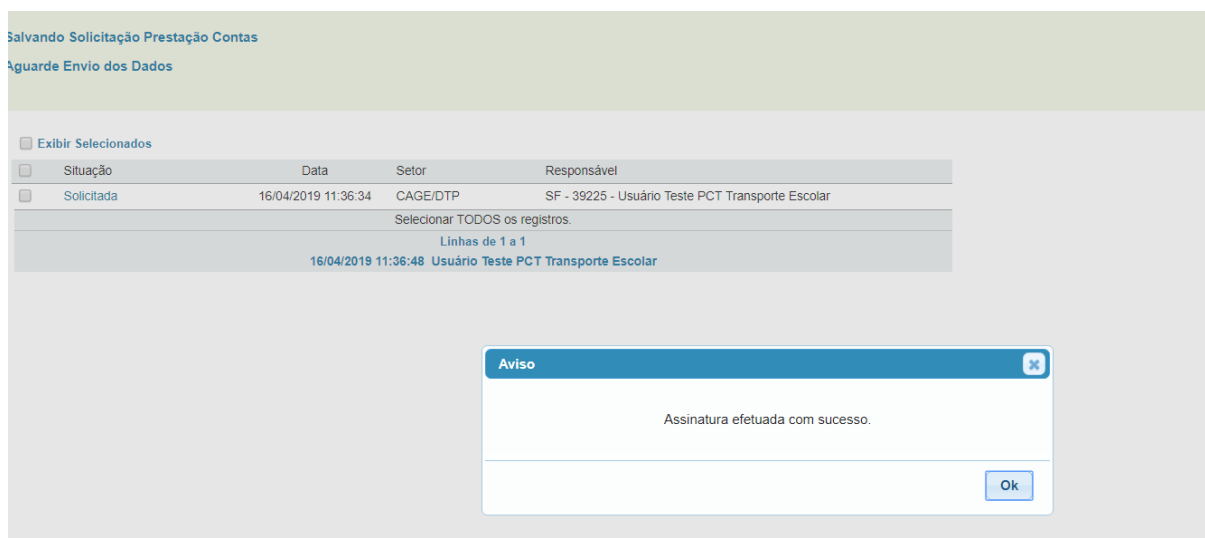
Salvando Solicitação Prestação Contas

Aguarde Envio dos Dados

Exibir Selecionados

| | Situação | Data | Setor | Responsável |
|---|---|---|---|---|
| | Solicitada | 16/04/2019 11:36:34 | CAGE/DTP | SF - 39225 - Usuário Teste PCT Transporte Escolar |

Selecionar TODOS os registros.

Linhas de 1 a 1

16/04/2019 11:36:48 Usuário Teste PCT Transporte Escolar

Aviso

Assinatura efetuada com sucesso.

Ok